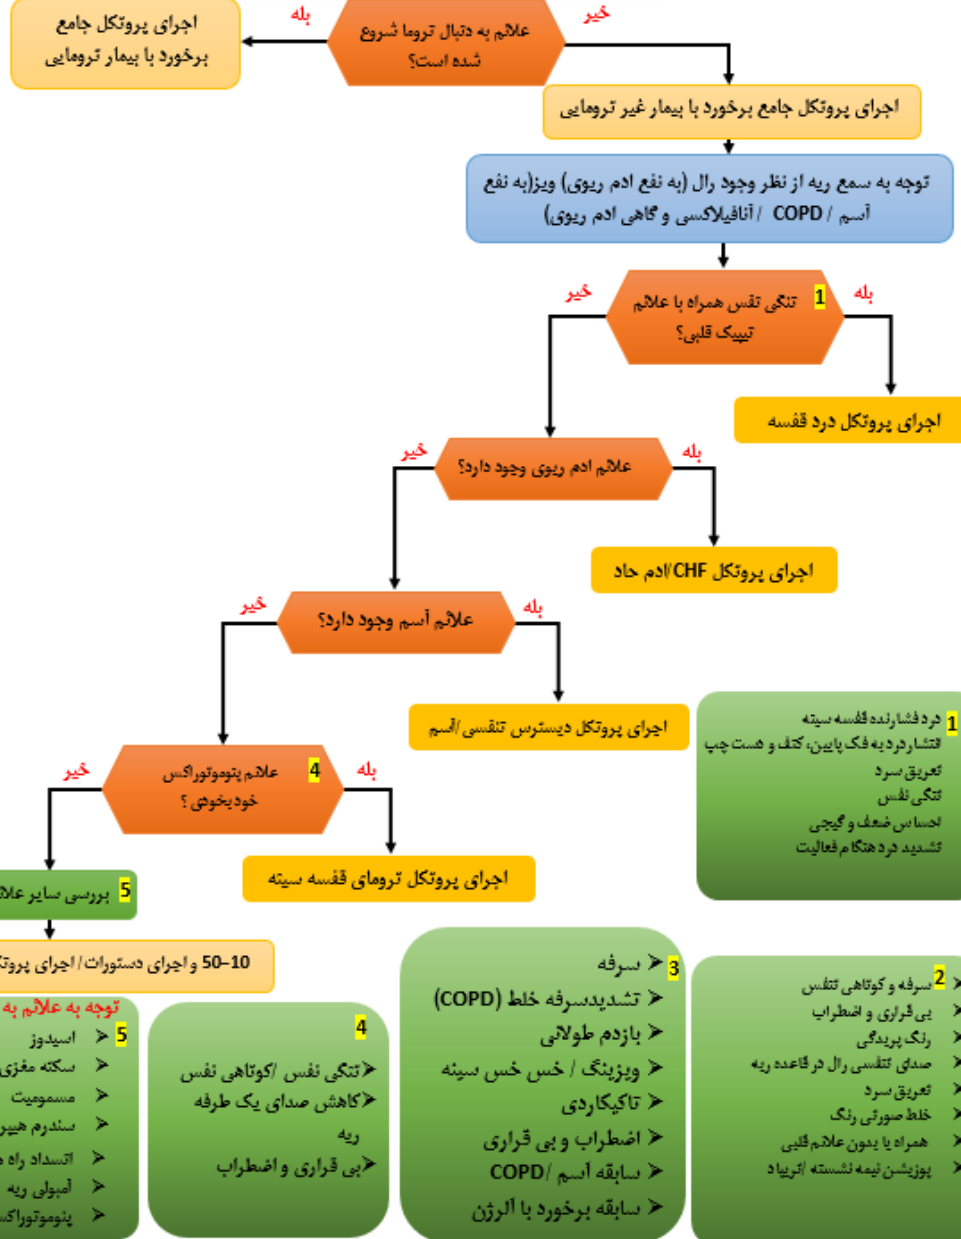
اجرای پروتکل جامع برخورد با بیمار ترومایی

بله

علائم به دنبال تروما شروع شده است؟

خیر

اجرای پروتکل جامع برخورد با بیمار غیر ترومایی

توجه به سمع ریه از نظر وجود رال (به نفع ادم ریوی) ویز(به نفع آسم / COPD / آنافیلاکسی و گاهی ادم ریوی)

خیر

1 تنگی نفس همراه با علائم تیپیک قلبی؟

بله

اجرای پروتکل درد قفسه

خیر

علائم ادم ریوی وجود دارد؟

بله

اجرای پروتکل CHF/ادم حاد

خیر

علائم آسم وجود دارد؟

بله

اجرای پروتکل دیسترس تنفسی/آسم

خیر

4 علائم پنوموتوراکس خودبخودی ؟

بله

اجرای پروتکل ترومای قفسه سینه

5 بررسی سایر علا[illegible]

10-50 و اجرای دستورات/ اجرای پروت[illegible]

1 درد فشارنده قفسه سینه
انتشار درد به فک پایین، کتف و دست چپ
تعریق سرد
تنگی نفس
احساس ضعف و گیجی
تشدید درد هنگام فعالیت

2 سرفه و کوتاهی تنفس
بی قراری و اضطراب
رنگ پریدگی
صدای تنفسی رال در قاعده ریه
تعریق سرد
خلط صورتی رنگ
همراه یا بدون علائم قلبی
پوزیشن نیمه نشسته /ترپیاد

3 سرفه
تشدیدسرفه خلط (COPD)
بازدم طولانی
ویزینگ / خس خس سینه
تاکیکاردی
اضطراب و بی قراری
سابقه آسم/ COPD
سابقه برخورد با آلرژن

4
تنگی نفس /کوتاهی نفس
کاهش صدای یک طرفه ریه
بی قراری و اضطراب

توجه به علائم به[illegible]
5 اسیدوز
سکته مغزی
مسمومیت
سندرم هیپر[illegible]
انسداد راه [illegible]
آمبولی ریه
پنوموتوراکس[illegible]